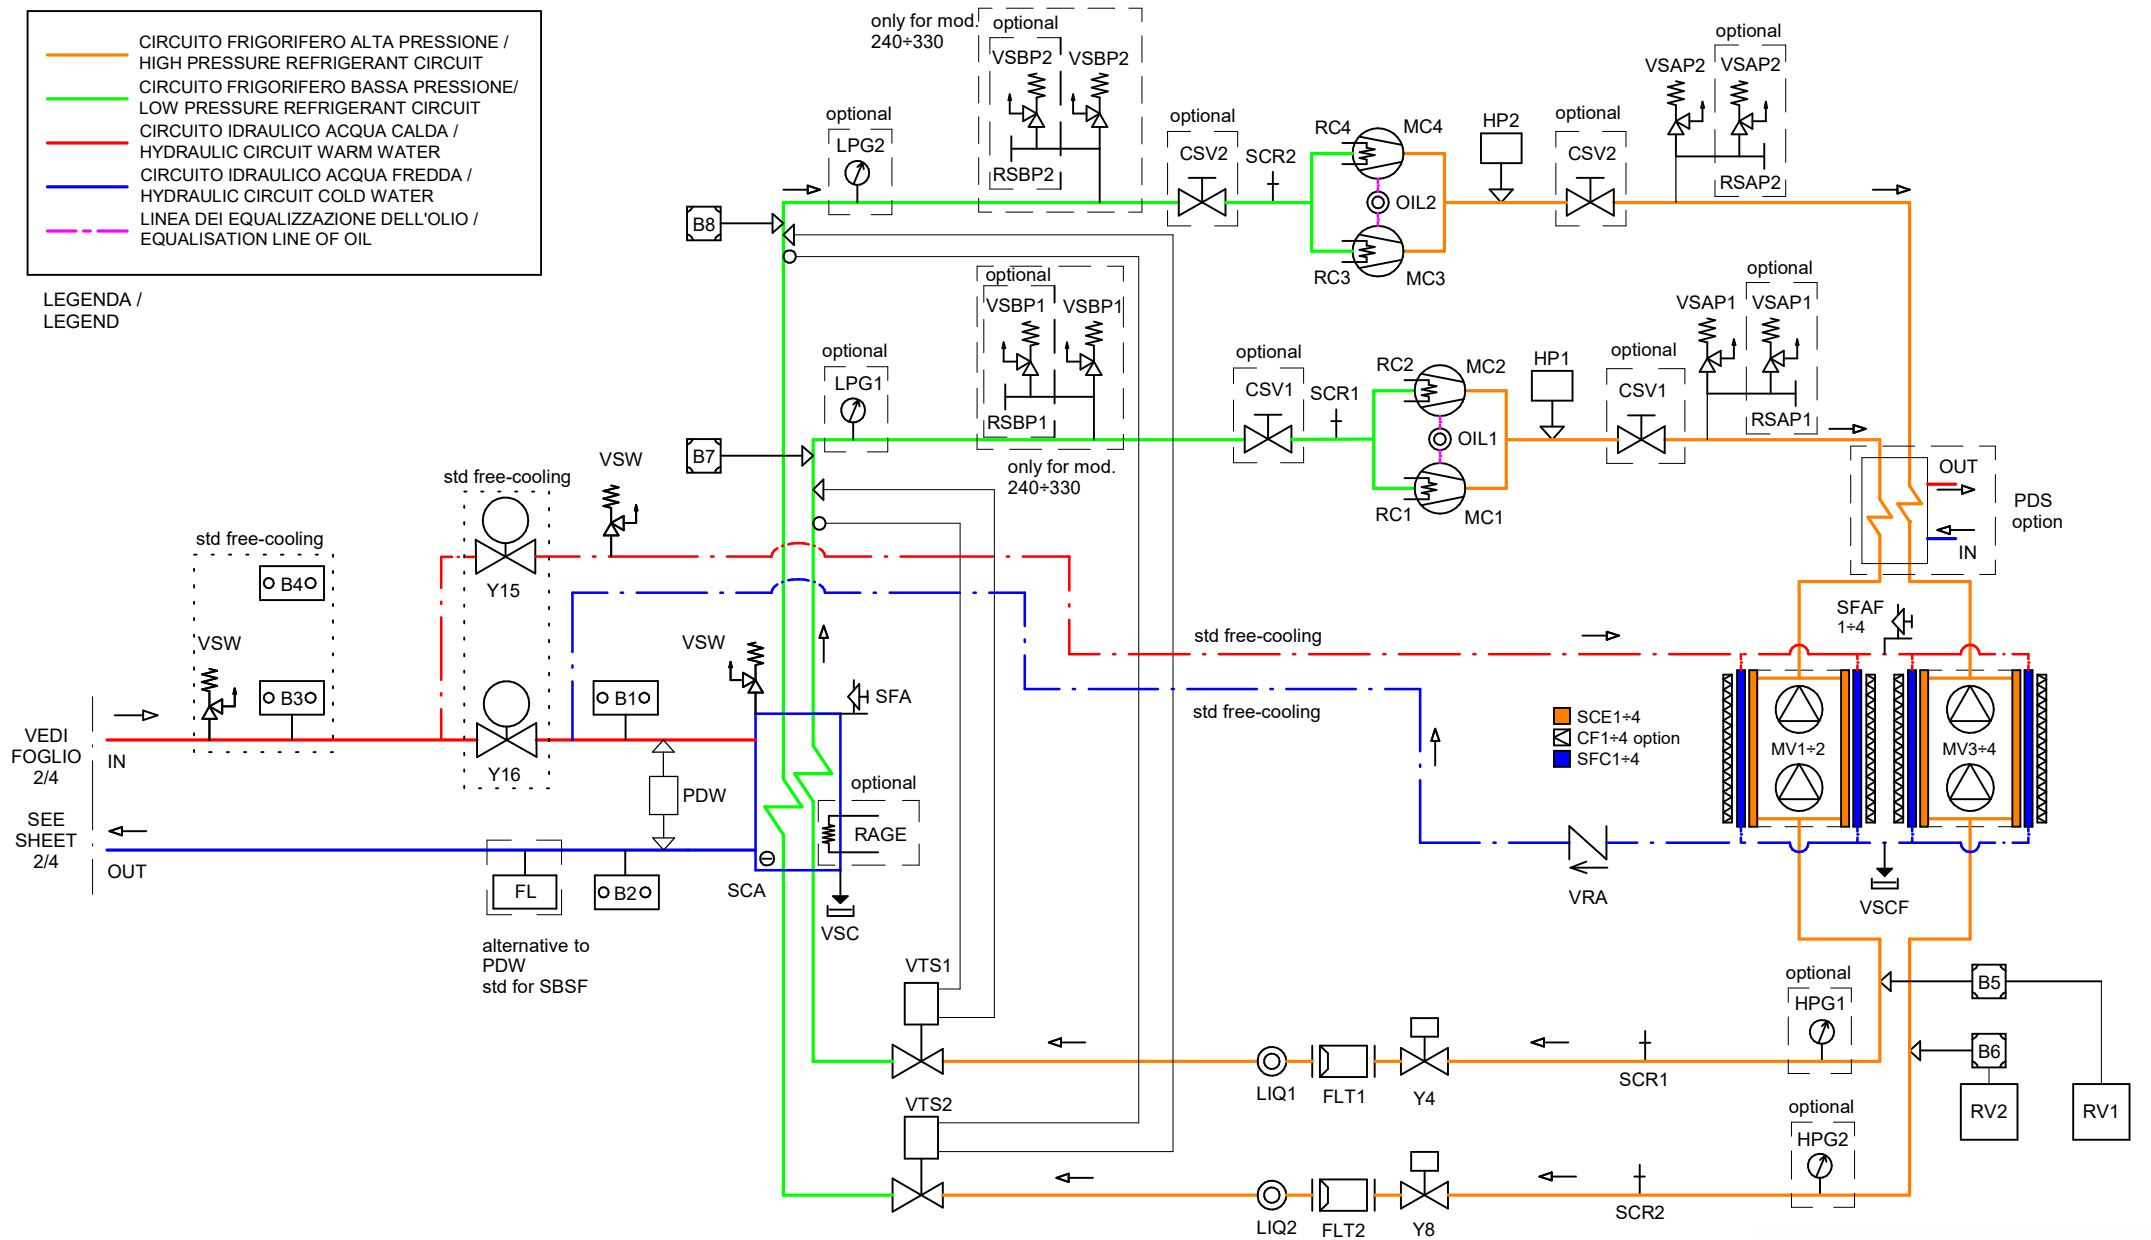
CIRCUITO FRIGORIFERO ALTA PRESSIONE / HIGH PRESSURE REFRIGERANT CIRCUIT
CIRCUITO FRIGORIFERO BASSA PRESSIONE/ LOW PRESSURE REFRIGERANT CIRCUIT
CIRCUITO IDRAULICO ACQUA CALDA / HYDRAULIC CIRCUIT WARM WATER
CIRCUITO IDRAULICO ACQUA FREDDA / HYDRAULIC CIRCUIT COLD WATER
LINEA DEI EQUALIZZAZIONE DELL'OLIO / EQUALISATION LINE OF OIL

LEGENDA / LEGEND

only for mod. 240÷330
optional
VSBP2 VSBP2
RSBP2
optional
LPG2
B8
optional
CSV2
SCR2
RC4 MC4
OIL2
RC3 MC3
HP2
optional
CSV2
optional
VSAP2 VSAP2
RSAP2

optional
VSBP1 VSBP1
RSBP1
only for mod. 240÷330
optional
LPG1
B7
optional
CSV1
SCR1
RC2 MC2
OIL1
RC1 MC1
HP1
optional
CSV1
optional
VSAP1 VSAP1
RSAP1
OUT
PDS option
IN

std free-cooling
VSW
std free-cooling
B4
VSW
B3
Y15
Y16
VSW
B1
SFA
SFAF 1÷4
std free-cooling
std free-cooling
VEDI FOGLIO 2/4
IN
SEE SHEET 2/4
OUT
PDW
optional
RAGE
FL
B2
SCA
VSC
alternative to PDW
std for SBSF
SCE1÷4
CF1÷4 option
SFC1÷4
MV1÷2
MV3÷4
VRA
VSCF
VTS1
optional
HPG1
B5
B6
RV2
RV1
LIQ1
FLT1
Y4
SCR1
VTS2
optional
HPG2
LIQ2
FLT2
Y8
SCR2